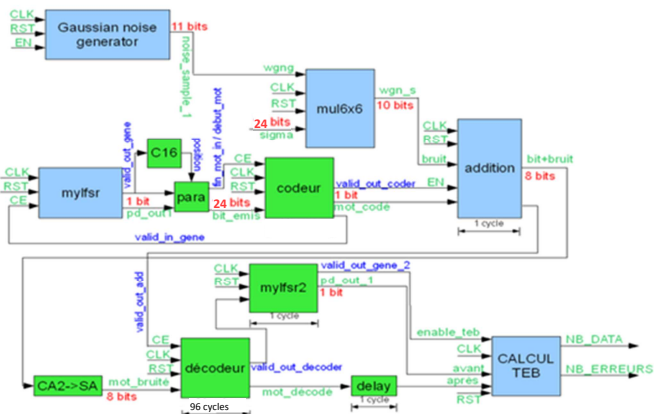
CLK
RST
EN
Gaussian noise generator
11 bits
noise_sample_1
wgng
CLK
RST
24 bits
sigma
mul6x6
wgn_s
10 bits
CLK
RST
bruit
addition
bit+bruit
8 bits
EN
1 cycle
C16
position
fin_mot_in / debut_mot
valid_out_gene
CLK
RST
CE
mylfsr
1 bit
pd_out1
para
24 bits
bit_emis
CE
CLK
RST
codeur
valid_out_coder
1 bit
mot_code
valid_in_gene
valid_out_add
CLK
RST
mylfsr2
valid_out_gene_2
pd_out_1
1 bit
1 cycle
CE
CLK
RST
décodeur
valid_out_decoder
enable_teb
CLK
avant
après
RST
CALCUL TEB
NB_DATA
NB_ERREURS
CA2->SA
8 bits
mot_bruité
mot_decode
delay
1 cycle
96 cycles